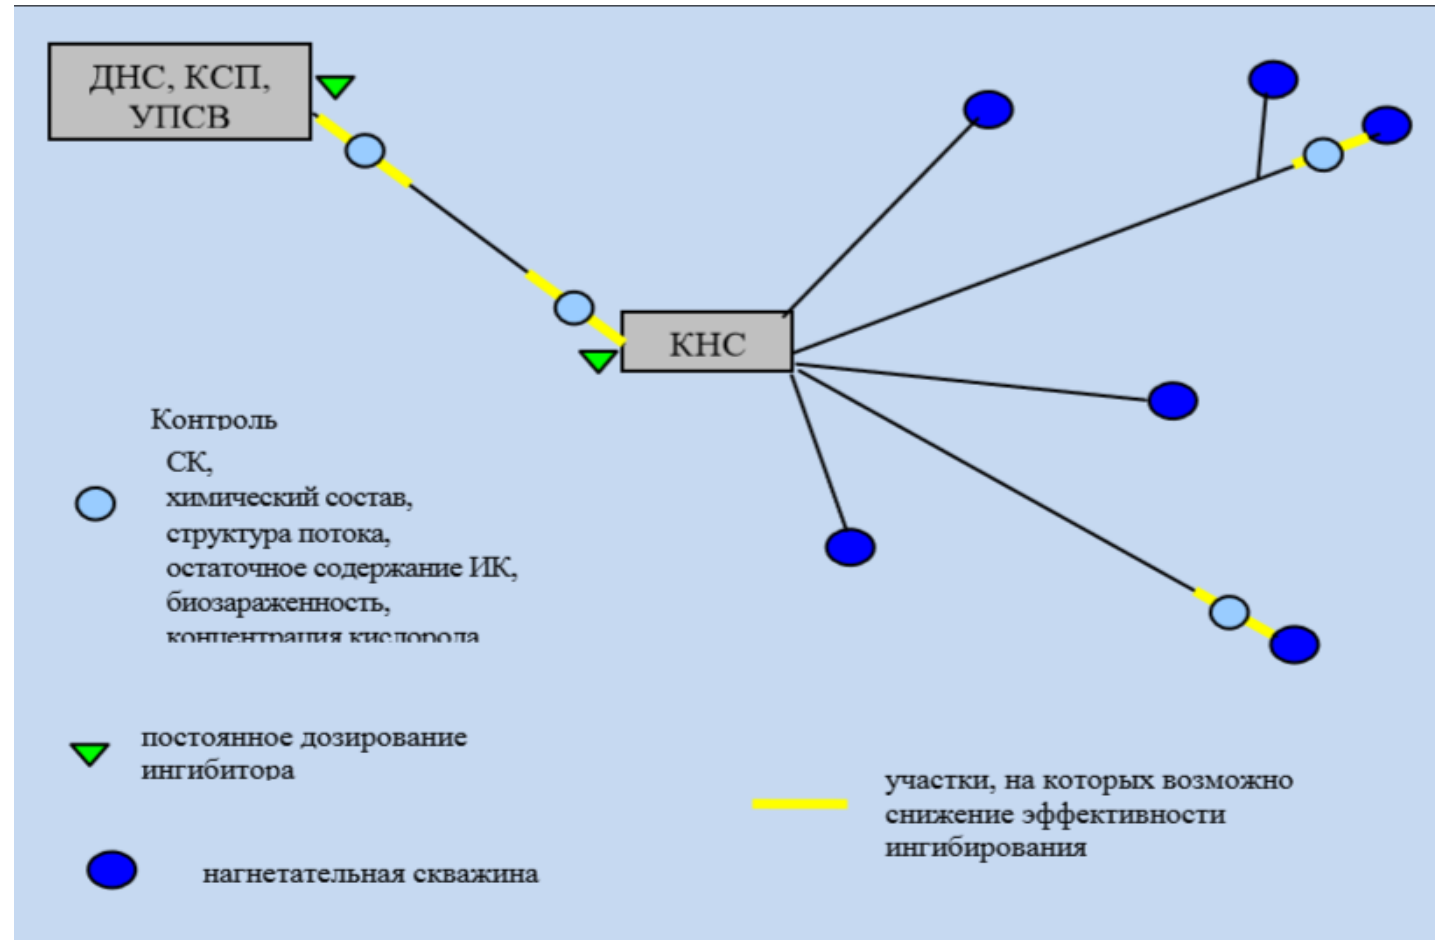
ДНС, КСП, УПСВ

КНС

Контроль

СК,
химический состав,
структура потока,
остаточное содержание ИК,
биозараженность,
концентрация кислорода

постоянное дозирование ингибитора

участки, на которых возможно снижение эффективности ингибирования

нагнетательная скважина